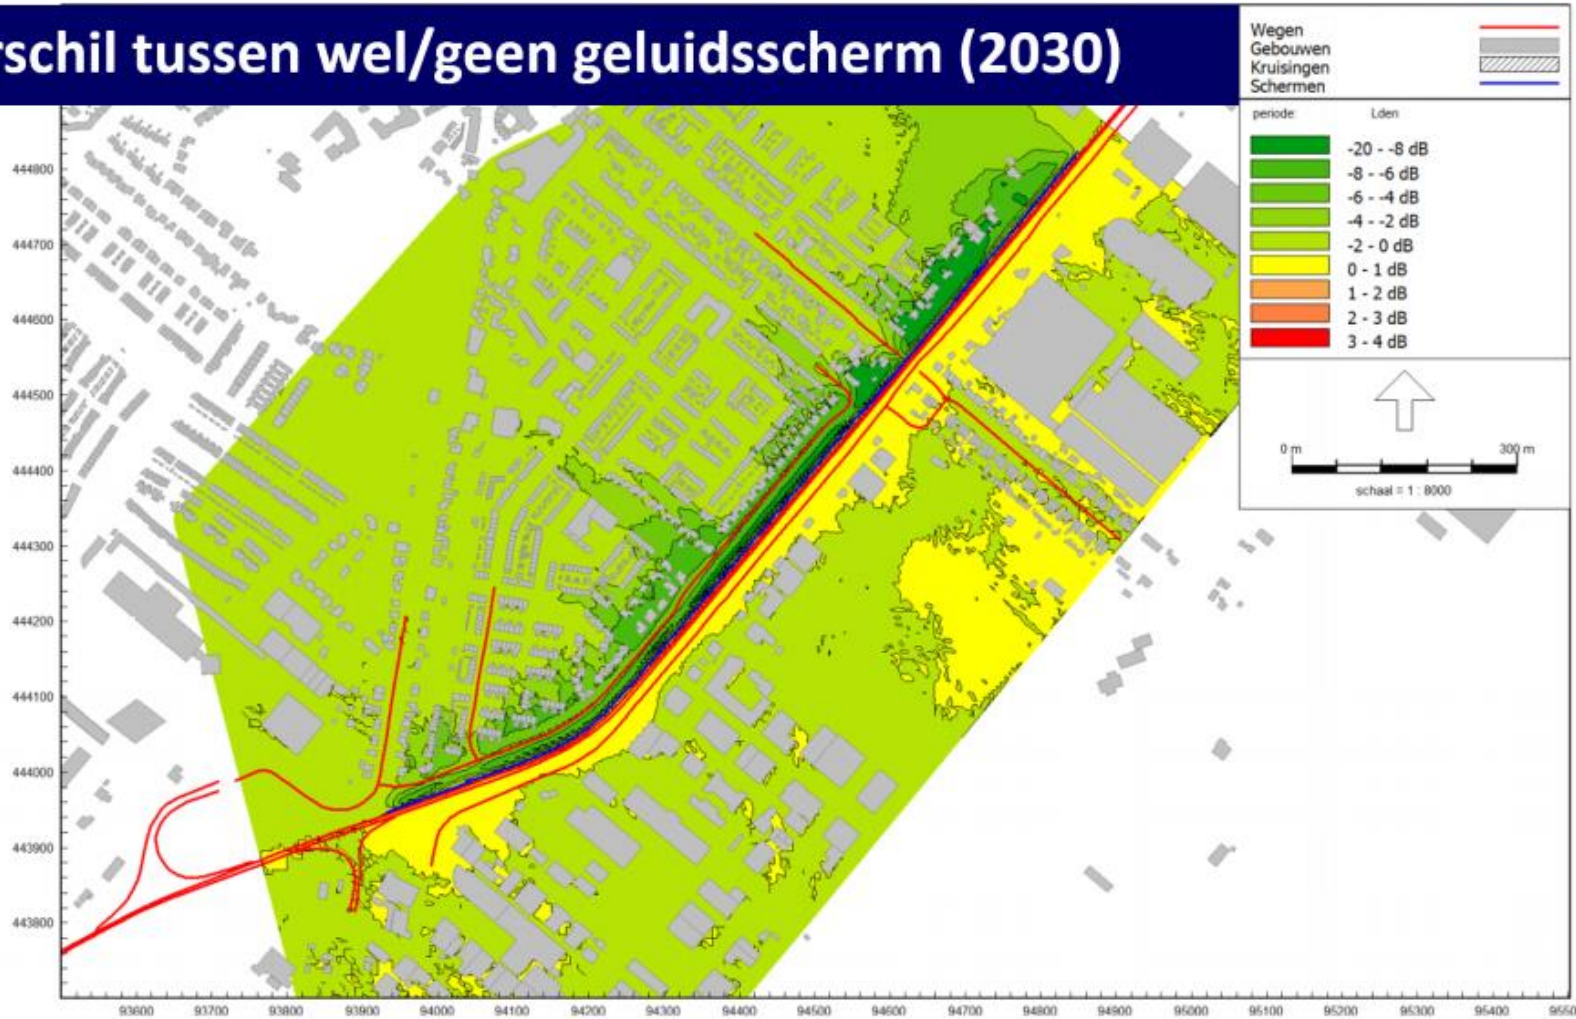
rschil tussen wel/geen geluidsscherm (2030)

Wegen
Gebouwen
Kruisingen
Schermen

periode Lden

-20 - -8 dB
-8 - -6 dB
-6 - -4 dB
-4 - -2 dB
-2 - 0 dB
0 - 1 dB
1 - 2 dB
2 - 3 dB
3 - 4 dB

0 m 300 m
schaal = 1 : 8000

444800
444700
444600
444500
444400
444300
444200
444100
444000
443900
443800

93600 93700 93800 93900 94000 94100 94200 94300 94400 94500 94600 94700 94800 94900 95000 95100 95200 95300 95400 9550